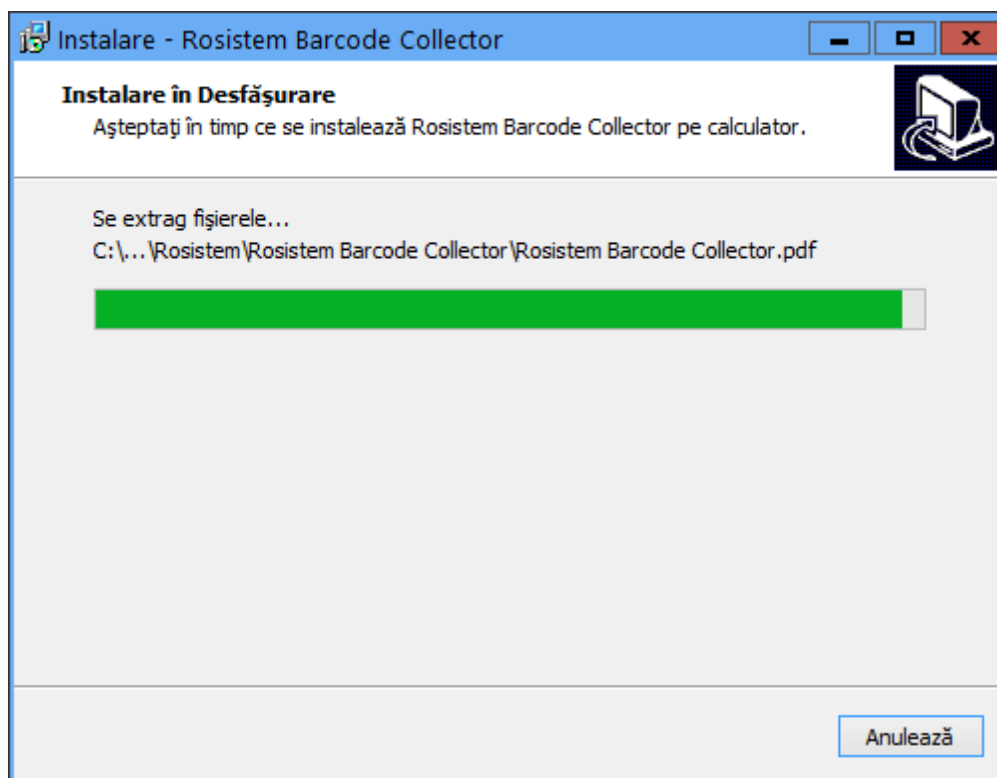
Instalare - Rosistem Barcode Collector

Instalare în Desfăşurare
Aşteptaţi în timp ce se instalează Rosistem Barcode Collector pe calculator.

Se extrag fişierele...
C:\...\Rosistem\Rosistem Barcode Collector\Rosistem Barcode Collector.pdf

Anulează